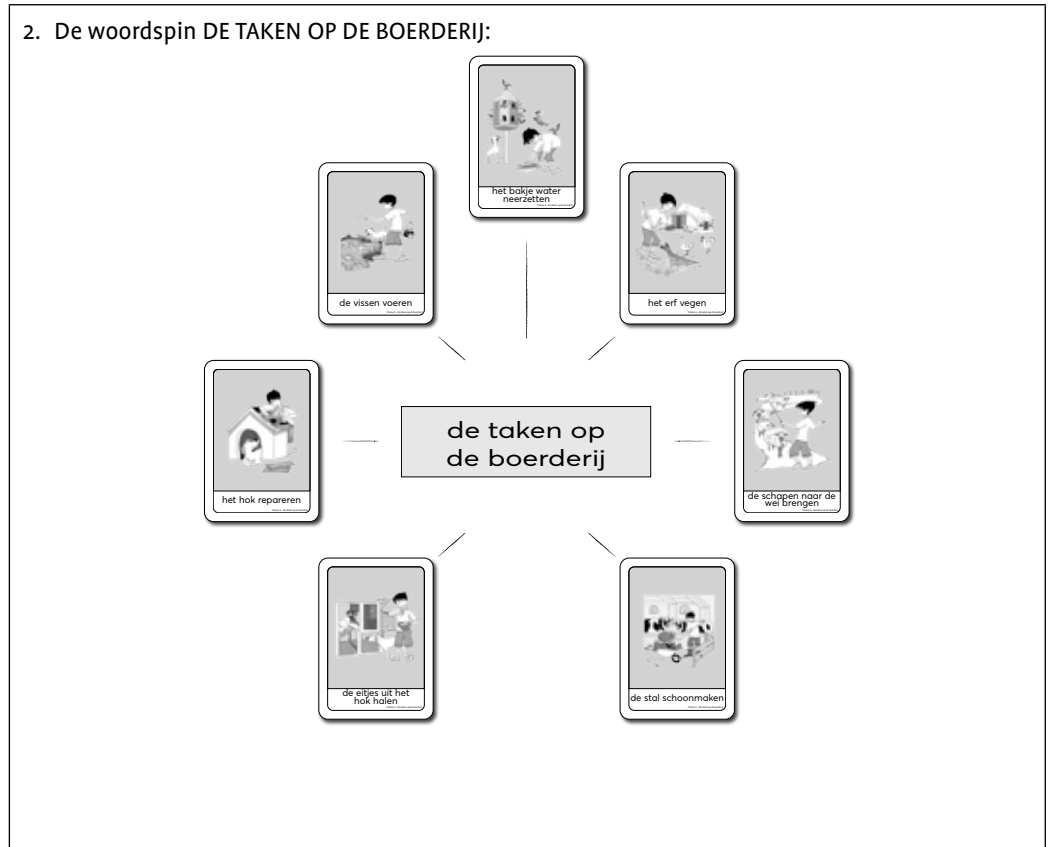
2. De woordspin DE TAKEN OP DE BOERDERIJ:

het bakje water neerzetten

de vissen voeren

het erf vegen

het hok repareren

de taken op de boerderij

de schapen naar de wei brengen

de eitjes uit het hok halen

de stal schoonmaken